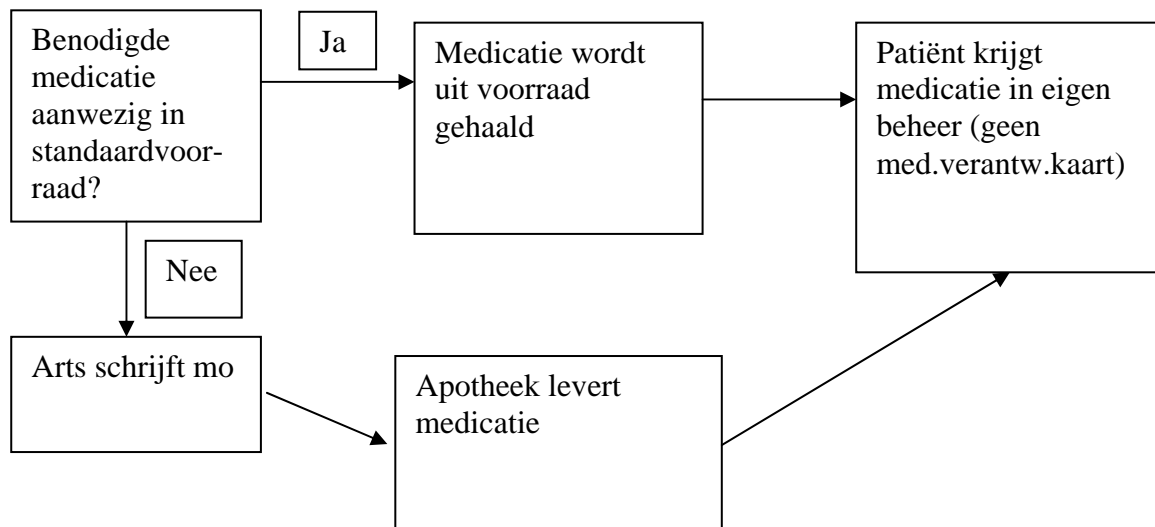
Benodigde medicatie aanwezig in standaardvoorraad?

Ja

Medicatie wordt uit voorraad gehaald

Patiënt krijgt medicatie in eigen beheer (geen med.verantw.kaart)

Nee

Arts schrijft mo

Apotheek levert medicatie